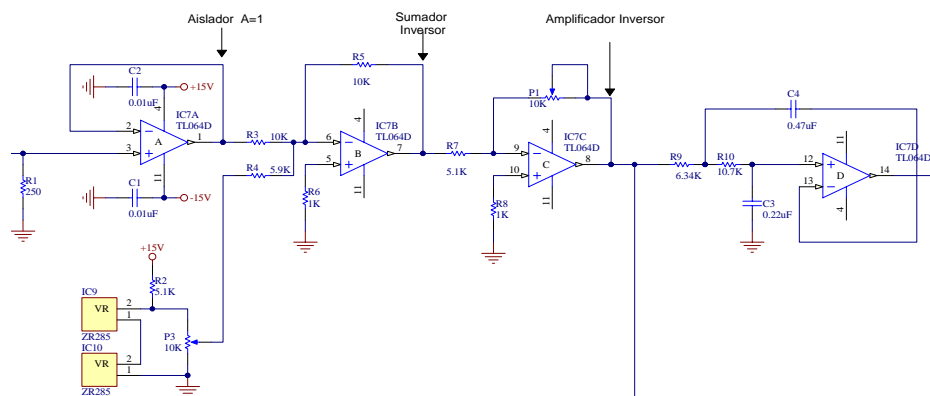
Aislador A=1

Sumador Inversor

Amplificador Inversor

C2
0.01uF
+15V
4
IC7A
TL064D
2
A
1
3
R1
250
C1
0.01uF
11
-15V

R5
10K
R3
10K
6
4
IC7B
TL064D
B
7
5
R4
5.9K
R6
1K

IC9
VR
2
1
ZR285
IC10
VR
2
1
ZR285
+15V
R2
5.1K
P3
10K

P1
10K
R7
5.1K
9
4
IC7C
TL064D
C
8
10
R8
1K
11

C4
0.47uF
R9
6.34K
R10
10.7K
12
IC7D
TL064D
D
14
13
4
C3
0.22uF